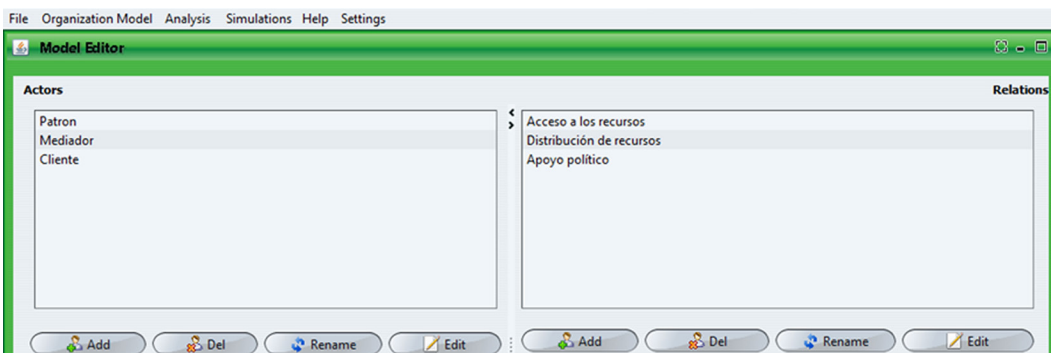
File Organization Model Analysis Simulations Help Settings

Model Editor

Actors

Relations

Patron
Mediador
Cliente

Acceso a los recursos
Distribución de recursos
Apoyo político

Add Del Rename Edit

Add Del Rename Edit